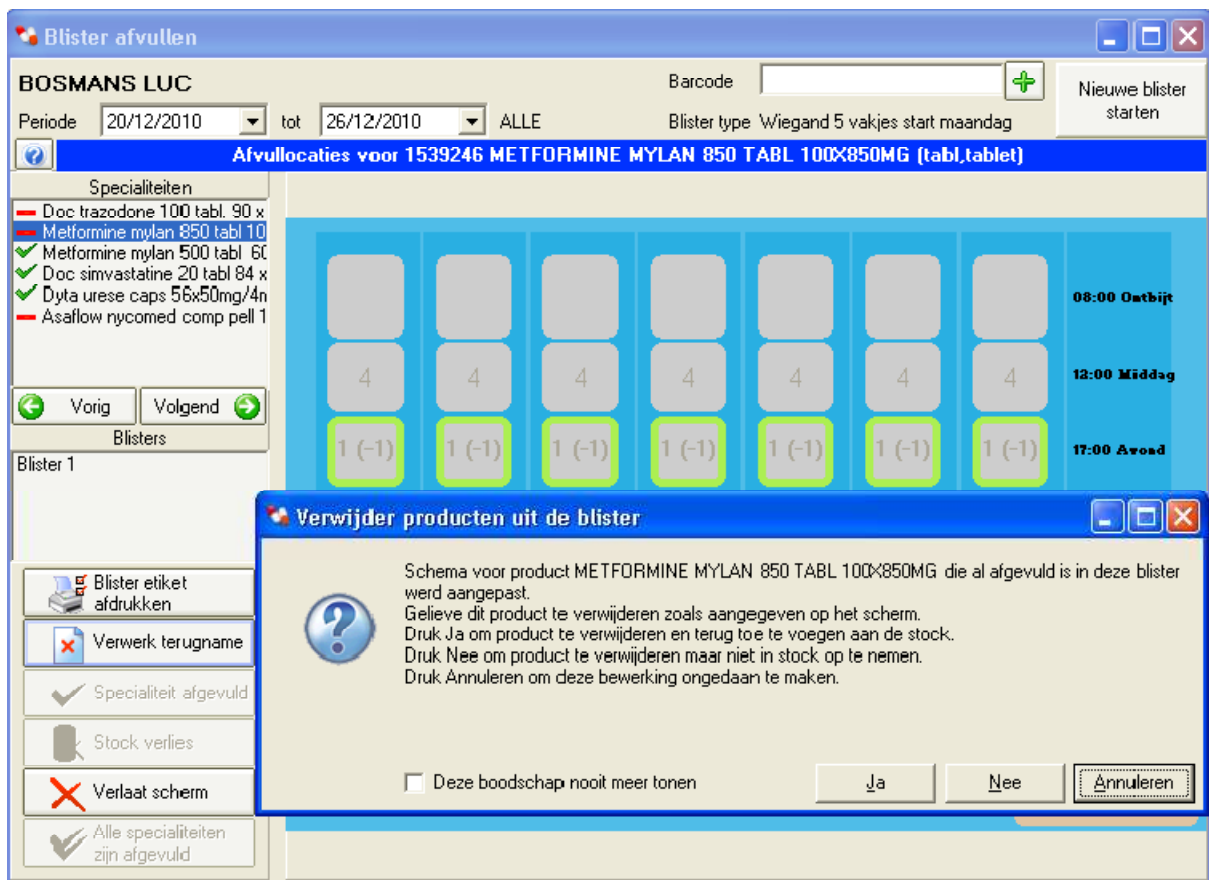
Blister afvullen

BOSMANS LUC

Barcode

Nieuwe blister starten

Periode 20/12/2010 tot 26/12/2010 ALLE

Blister type Wiegand 5 vakjes start maandag

Afvullocaties voor 1539246 METFORMINE MYLAN 850 TABL 100X850MG (tabl,tablet)

Specialiteiten

Doc trazodone 100 tabl. 90 x
Metformine mylan 850 tabl 10
Metformine mylan 500 tabl 60
Doc simvastatine 20 tabl 84 x
Dyta urese caps 56x50mg/4n
Asaflow nycomed comp pell 1

Vorig
Volgend

Blisters

Blister 1

Blister etiket afdrukken
Verwerk terugname
Specialiteit afgevuld
Stock verlies
Verlaat scherm
Alle specialiteiten zijn afgevuld

08:00 Ontbijt
4 4 4 4 4 4 4
12:00 Middag
1 (-1) 1 (-1) 1 (-1) 1 (-1) 1 (-1) 1 (-1) 1 (-1)
17:00 Avond

Verwijder producten uit de blister

Schema voor product METFORMINE MYLAN 850 TABL 100X850MG die al afgevuld is in deze blister werd aangepast.
Gelieve dit product te verwijderen zoals aangegeven op het scherm.
Druk Ja om product te verwijderen en terug toe te voegen aan de stock.
Druk Nee om product te verwijderen maar niet in stock op te nemen.
Druk Annuleren om deze bewerking ongedaan te maken.

Deze boodschap nooit meer tonen

Ja
Nee
Annuleren